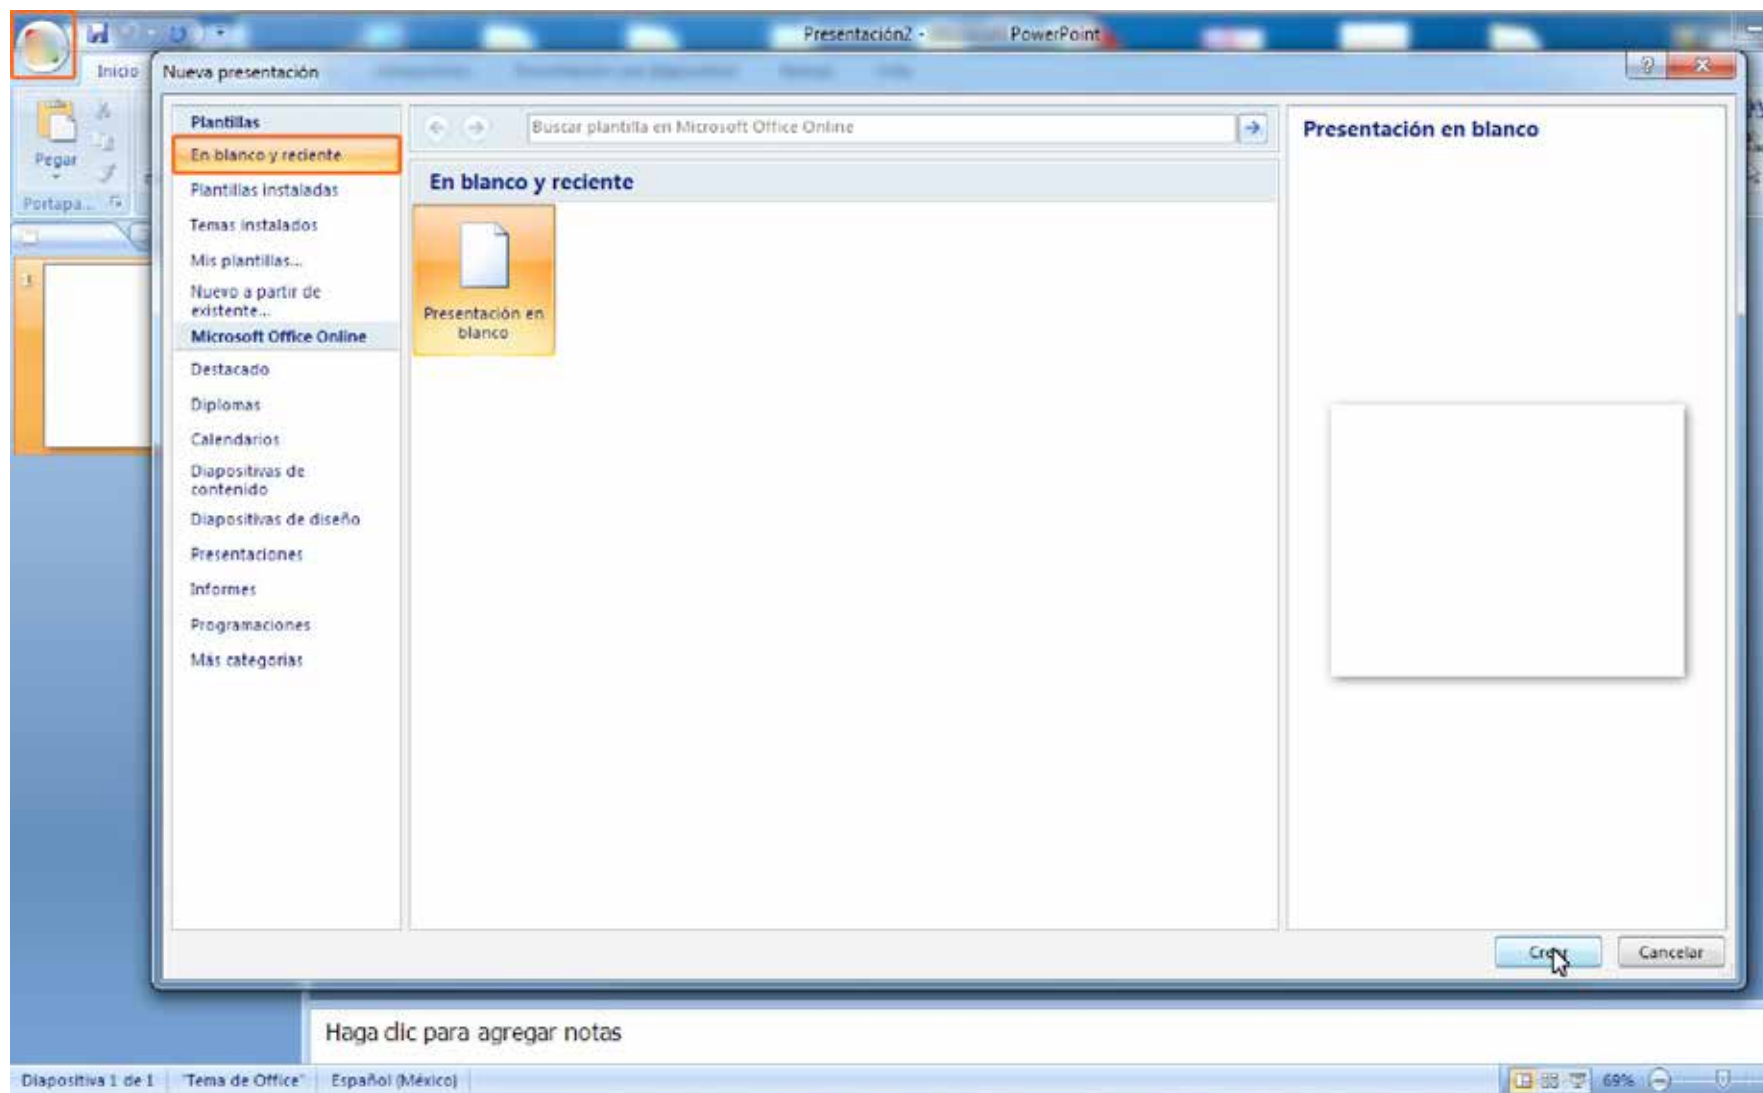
Presentación2 - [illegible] PowerPoint

Inicio

Pegar

Portapa...

1

Nueva presentación

Plantillas

En blanco y reciente

Plantillas instaladas

Temas instalados

Mis plantillas...

Nuevo a partir de existente...

Microsoft Office Online

Destacado

Diplomas

Calendarios

Diapositivas de contenido

Diapositivas de diseño

Presentaciones

Informes

Programaciones

Más categorías

Buscar plantilla en Microsoft Office Online

En blanco y reciente

Presentación en blanco

Presentación en blanco

Crear

Cancelar

Haga clic para agregar notas

Diapositiva 1 de 1 "Tema de Office" Español (México)

69%